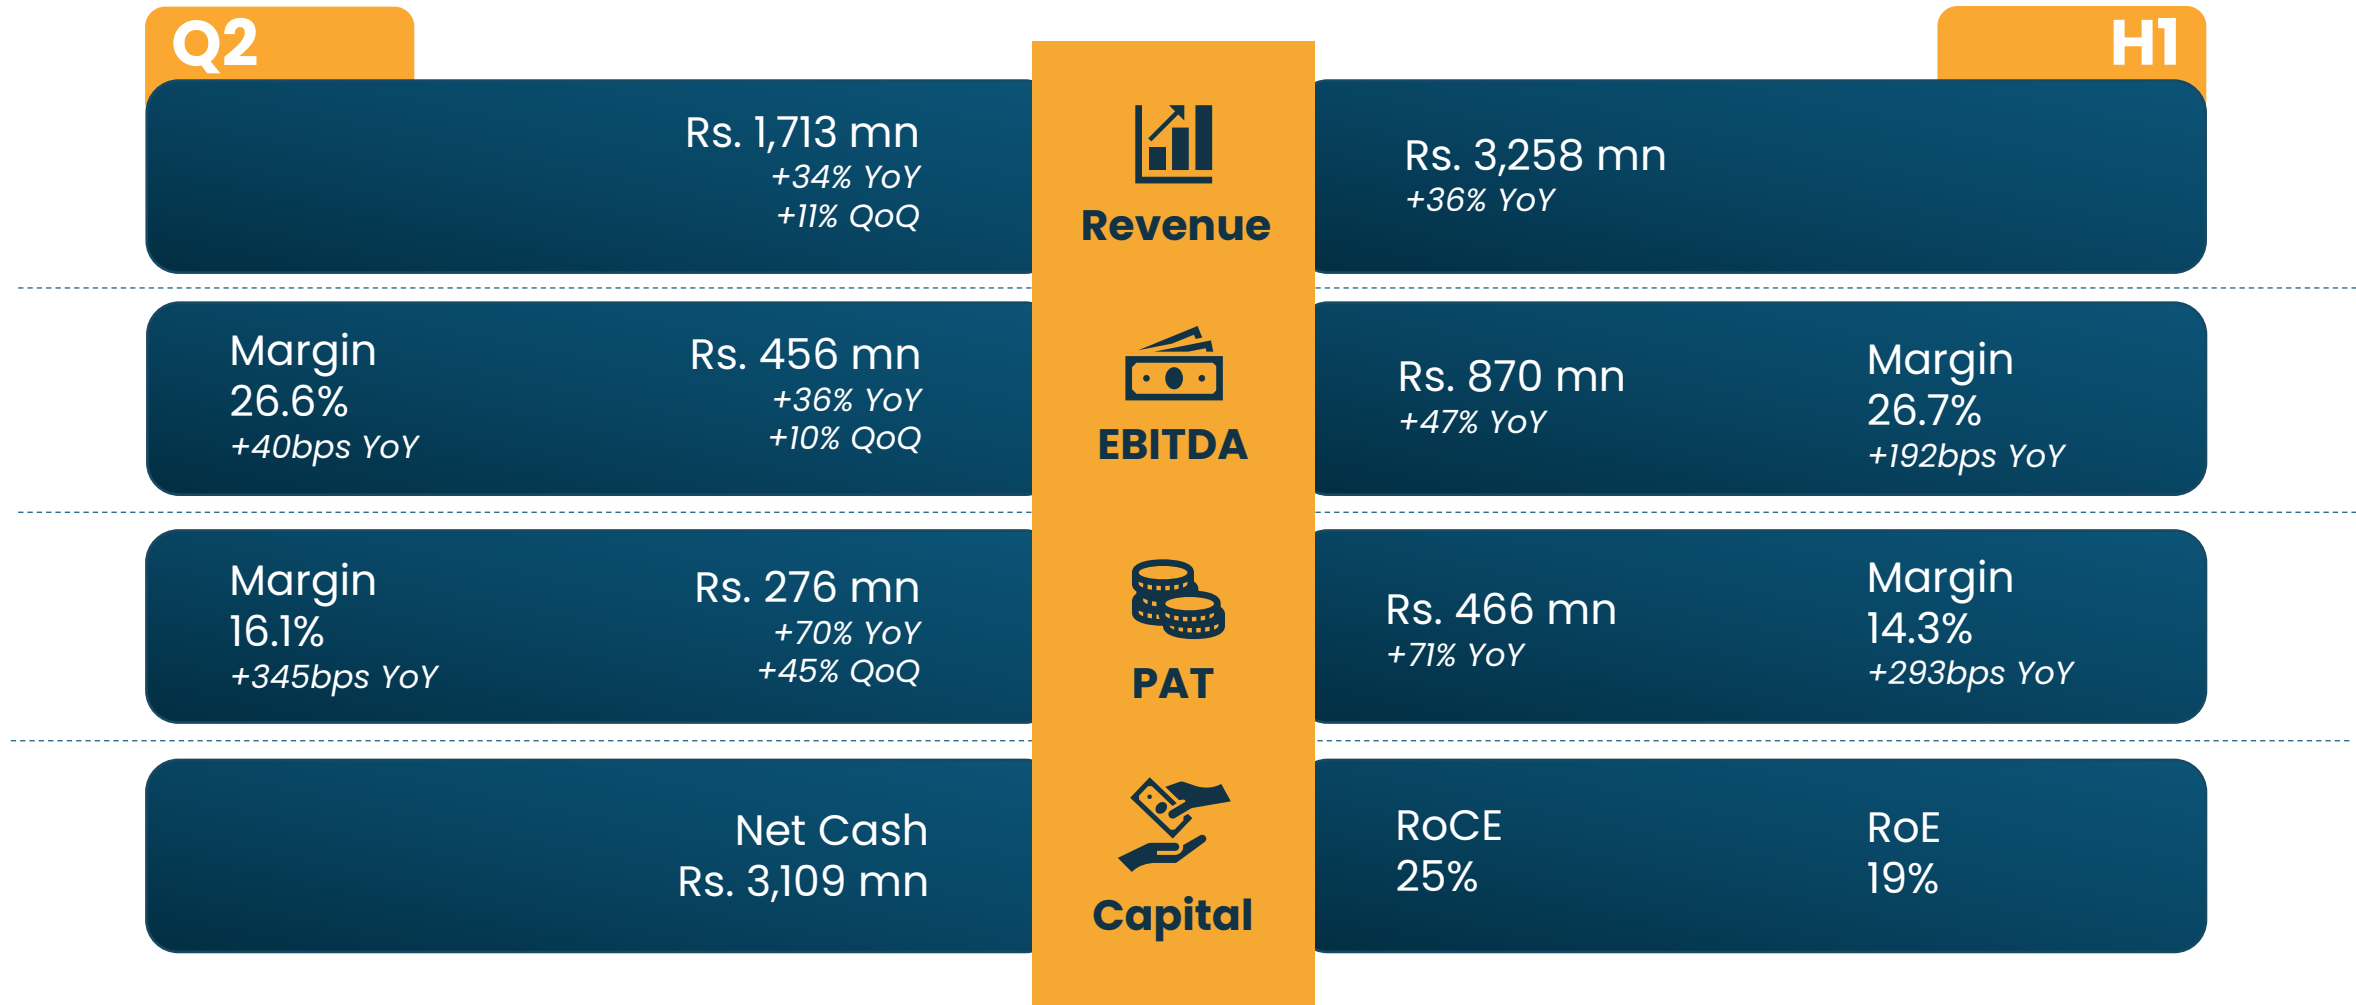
Q2

H1

Rs. 1,713 mn
+34% YoY
+11% QoQ

Revenue

Rs. 3,258 mn
+36% YoY

Margin
26.6%
+40bps YoY

Rs. 456 mn
+36% YoY
+10% QoQ

EBITDA

Rs. 870 mn
+47% YoY

Margin
26.7%
+192bps YoY

Margin
16.1%
+345bps YoY

Rs. 276 mn
+70% YoY
+45% QoQ

PAT

Rs. 466 mn
+71% YoY

Margin
14.3%
+293bps YoY

Net Cash
Rs. 3,109 mn

Capital

RoCE
25%

RoE
19%